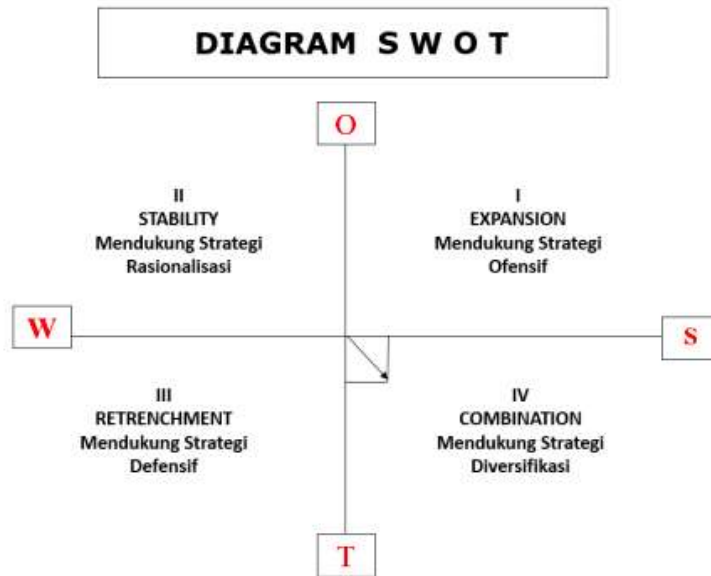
DIAGRAM S W O T

O

II
STABILITY
Mendukung Strategi
Rasionalisasi

I
EXPANSION
Mendukung Strategi
Ofensif

W

S

III
RETRENCHMENT
Mendukung Strategi
Defensif

IV
COMBINATION
Mendukung Strategi
Diversifikasi

T